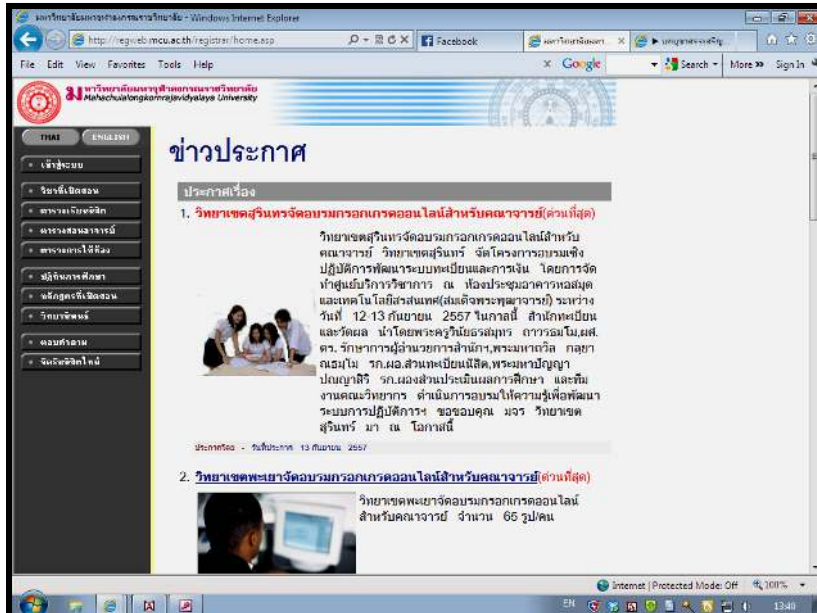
ระบบทะเบียนและวัดผลมหาวิทยาลัย - Windows Internet Explorer

http://regweb.mcu.ac.th/registrar/home.asp

Facebook

File Edit View Favorites Tools Help

Google

Search

More »

Sign In

มหาวิทยาลัยมหาจุฬาลงกรณราชวิทยาลัย
Mahachulalongkornrajavidyalaya University

THAI

ENGLISH

เข้าสู่ระบบ

วิชาที่เปิดสอน

ตารางเรียนนิสิต

ตารางสอนอาจารย์

ตารางการใช้ห้อง

ปฏิทินการศึกษา

หลักสูตรที่เปิดสอน

วิทยานิพนธ์

ถามคำถาม

จับนิสิตใหม่

ข่าวประกาศ

ประกาศเรื่อง

1. วิทยาเขตสุรินทร์จัดอบรมกรอกเกรดออนไลน์สำหรับคณาจารย์(ด่วนที่สุด)

วิทยาเขตสุรินทร์จัดอบรมกรอกเกรดออนไลน์สำหรับคณาจารย์ วิทยาเขตสุรินทร์ จัดโครงการอบรมเชิงปฏิบัติการพัฒนาระบบทะเบียนและการเงิน โดยการจัดทำศูนย์บริการวิชาการ ณ ห้องประชุมอาคารหอสมุดและเทคโนโลยีสารสนเทศ(สมเด็จพระพุฒาจารย์) ระหว่างวันที่ 12-13 กันยายน 2557 ในการนี้ สำนักทะเบียนและวัดผล นำโดยพระครูวินัยธรสมุทร ถาวรธมฺโม,ผศ.ดร. รักษาการผู้อำนวยการสำนัก,พระมหาทวีล กลุยาณธมฺโม รก.ผอ.ส่วนทะเบียนนิสิต,พระมหาปัญญา ปญฺญาสิริ รก.ผอ.ส่วนประเมินผลการศึกษา และทีมงานคณะวิทยากร ดำเนินการอบรมให้ความรู้เพื่อพัฒนาระบบการปฏิบัติการฯ ขอขอบคุณ มจร วิทยาเขตสุรินทร์ มา ณ โอกาสนี้

ประกาศโดย - วันที่ประกาศ 13 กันยายน 2557

2. วิทยาเขตพะเยาจัดอบรมกรอกเกรดออนไลน์สำหรับคณาจารย์(ด่วนที่สุด)

วิทยาเขตพะเยาจัดอบรมกรอกเกรดออนไลน์สำหรับคณาจารย์ จำนวน 65 รูป/คน

Internet | Protected Mode: Off

100%

EN

13:40